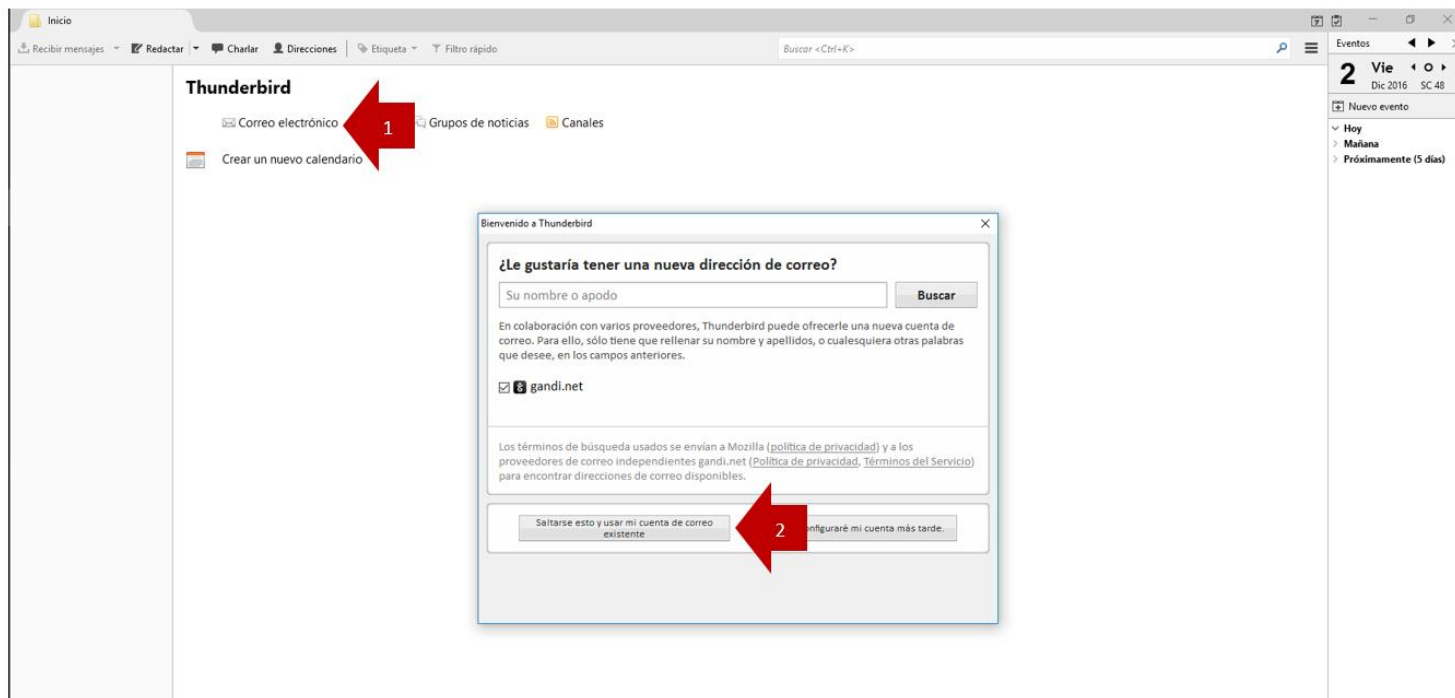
Inicio

Recibir mensajes Redactar Charlar Direcciones Etiqueta Filtro rápido

Buscar <Ctrl+K>

Eventos

2 Vie
Dic 2016 SC 48

Nuevo evento

Hoy
Mañana
Próximamente (5 días)

Thunderbird

Correo electrónico 1 Grupos de noticias Canales

Crear un nuevo calendario

Bienvenido a Thunderbird

¿Le gustaría tener una nueva dirección de correo?

Su nombre o apodo

Buscar

En colaboración con varios proveedores, Thunderbird puede ofrecerle una nueva cuenta de correo. Para ello, sólo tiene que rellenar su nombre y apellidos, o cualesquiera otras palabras que desee, en los campos anteriores.

gandi.net

Los términos de búsqueda usados se envían a Mozilla (política de privacidad) y a los proveedores de correo independientes gandi.net (Política de privacidad, Términos del Servicio) para encontrar direcciones de correo disponibles.

Saltarse esto y usar mi cuenta de correo existente

2

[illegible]onfiguraré mi cuenta más tarde.